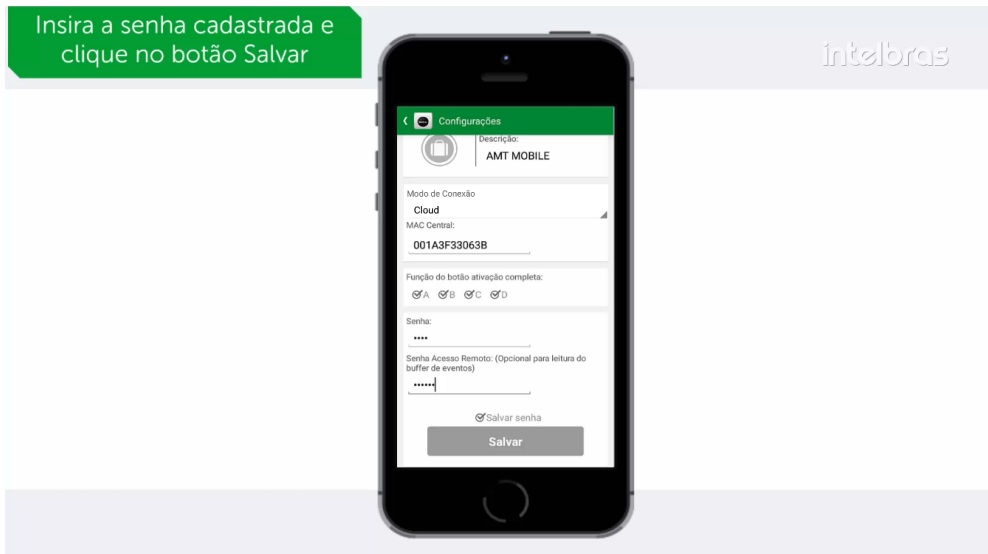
Insira a senha cadastrada e clique no botão Salvar

intelbras

Configurações

Descrição:
AMT MOBILE

Modo de Conexão
Cloud

MAC Central:
001A3F33063B

Função do botão ativação completa:
A B C D

Senha:
••••

Senha Acesso Remoto: (Opcional para leitura do buffer de eventos)
••••••

Salvar senha

Salvar